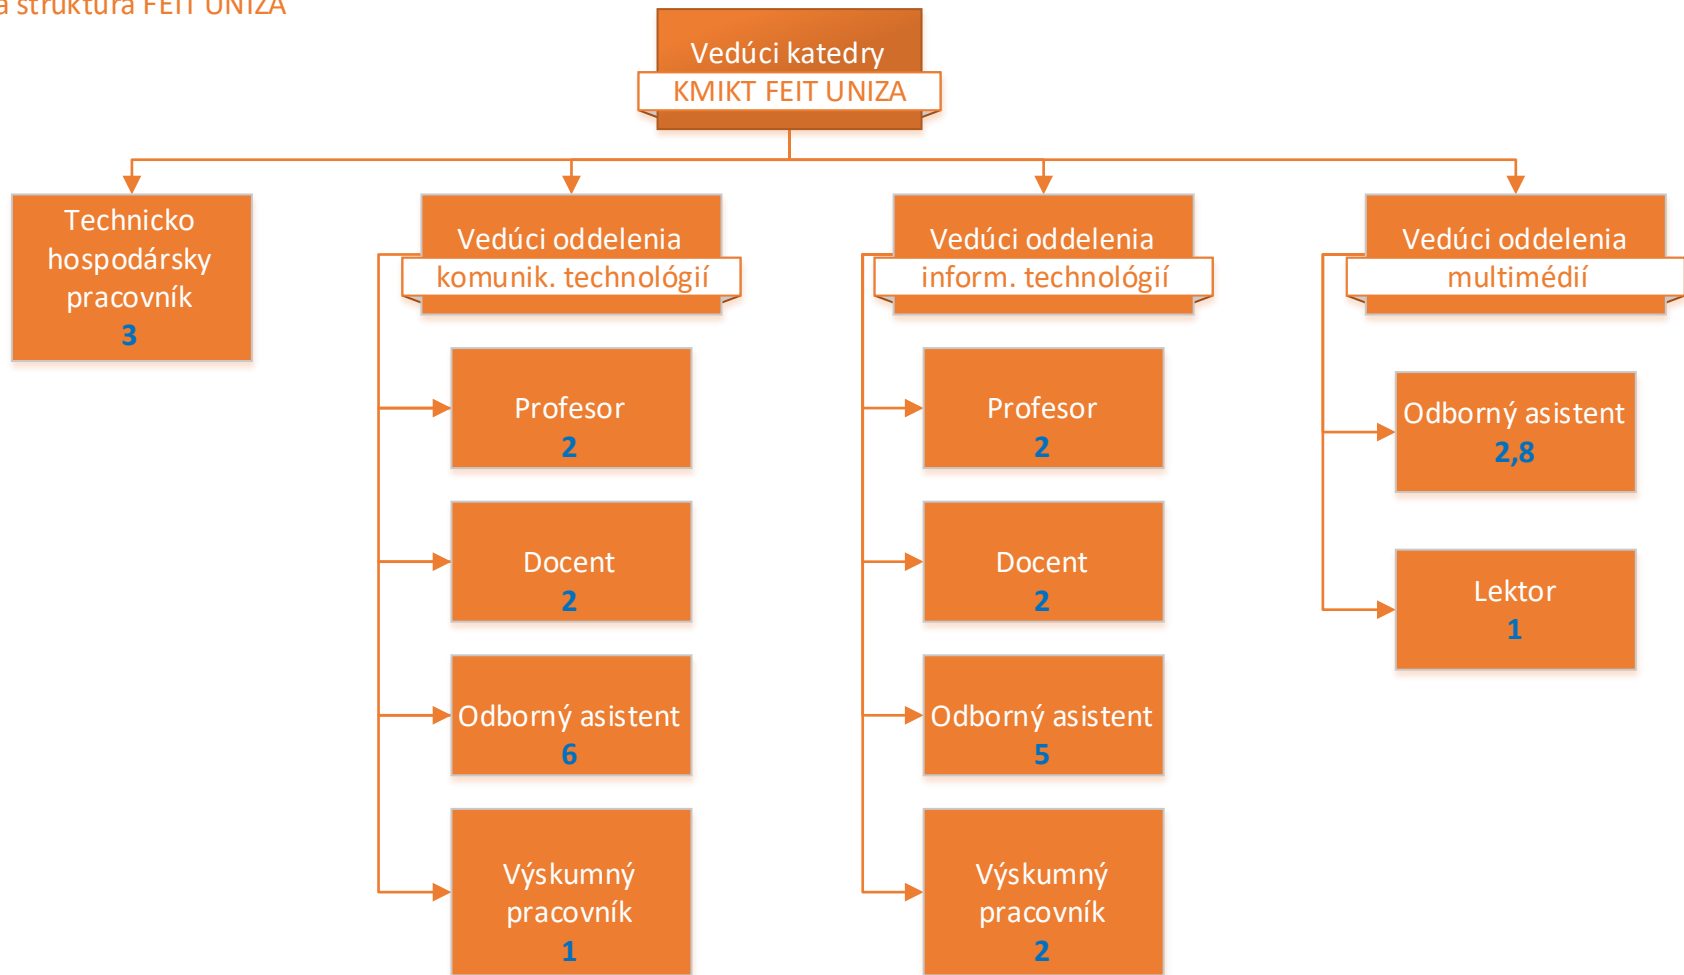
a struktúra FEIT UNIZA

Vedúci katedry
KMIKT FEIT UNIZA

Technicko hospodársky pracovník
3

Vedúci oddelenia
komunik. technológií

Profesor
2

Docent
2

Odborný asistent
6

Výskumný pracovník
1

Vedúci oddelenia
inform. technológií

Profesor
2

Docent
2

Odborný asistent
5

Výskumný pracovník
2

Vedúci oddelenia
multimédií

Odborný asistent
2,8

Lektor
1